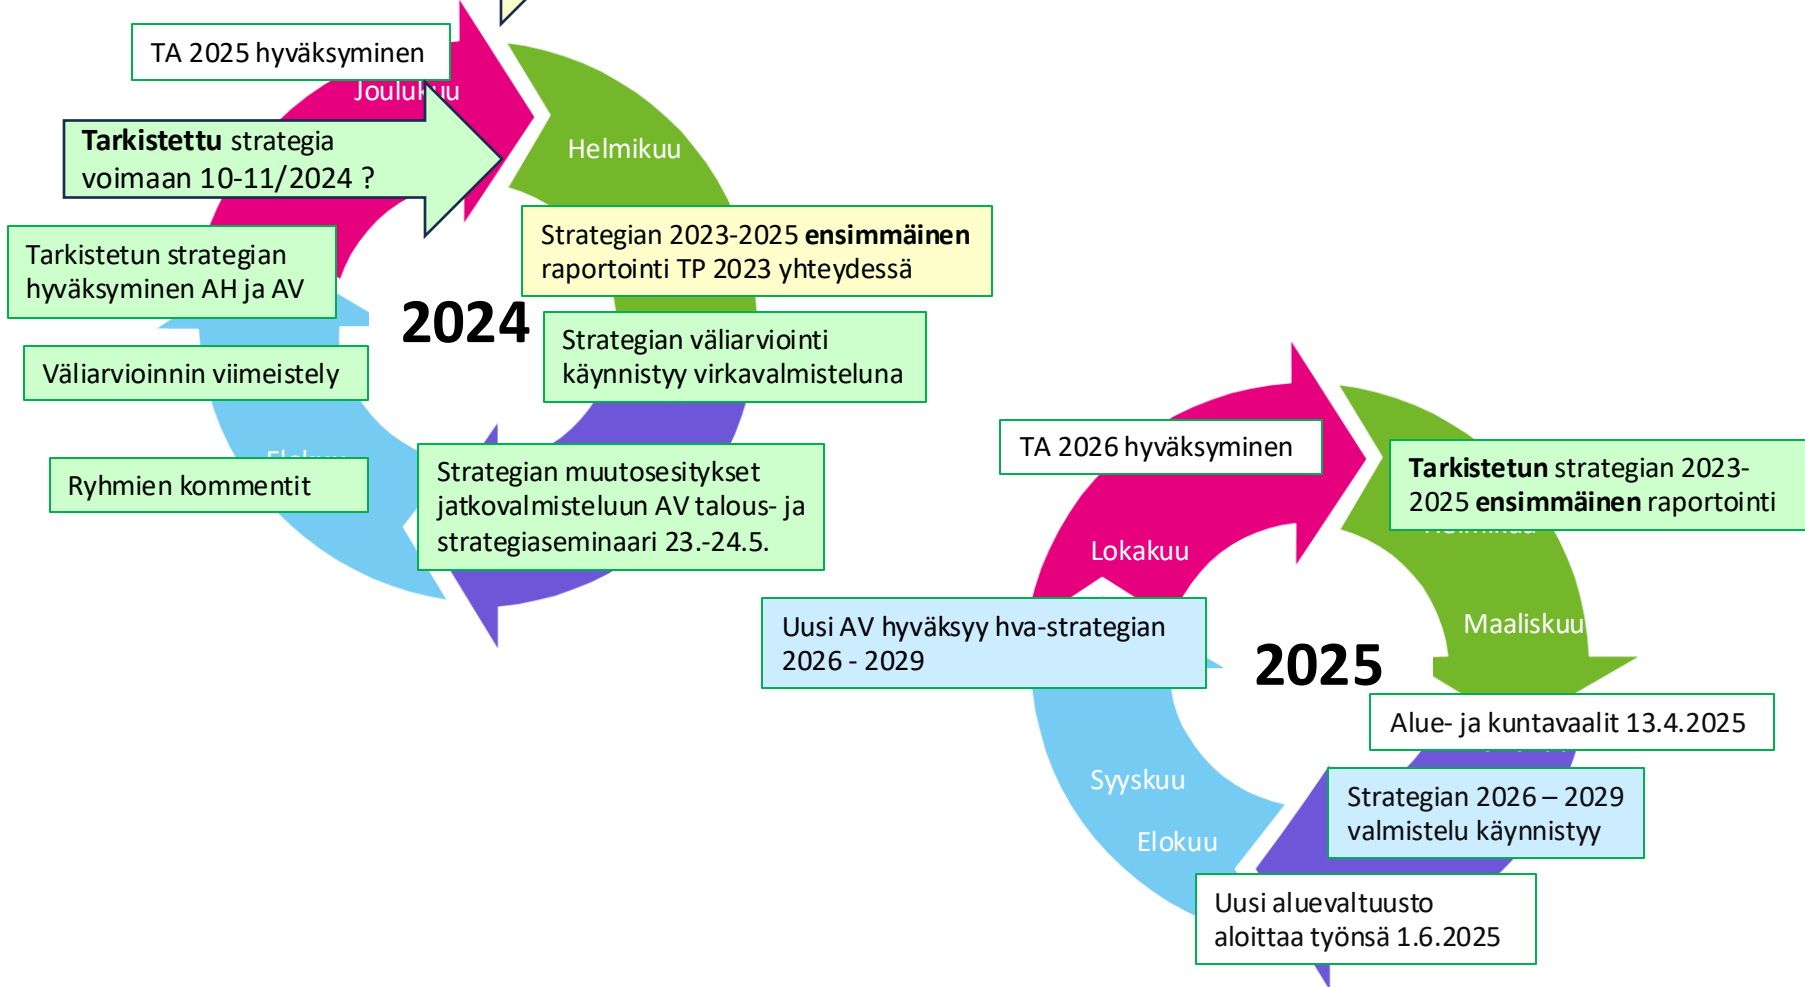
TA 2025 hyväksyminen

Joulukuu

**Tarkistettu** strategia voimaan 10-11/2024 ?

Helmikuu

Strategian 2023-2025 **ensimmäinen** raportointi TP 2023 yhteydessä

Tarkistetun strategian hyväksyminen AH ja AV

2024

Strategian väliarviointi käynnistyy virkavalmisteluna

Väliarvioinnin viimeistely

Elokuu

Ryhmien kommentit

Strategian muutosesitykset jatkovalmisteluun AV talous- ja strategiaseminaari 23.-24.5.

TA 2026 hyväksyminen

**Tarkistetun** strategian 2023-2025 **ensimmäinen** raportointi

Lokakuu

Maaliskuu

Uusi AV hyväksyy hva-strategian 2026 - 2029

2025

Alue- ja kuntavaalit 13.4.2025

Syyskuu

Elokuu

Strategian 2026 – 2029 valmistelu käynnistyy

Uusi aluevaltuusto aloittaa työnsä 1.6.2025